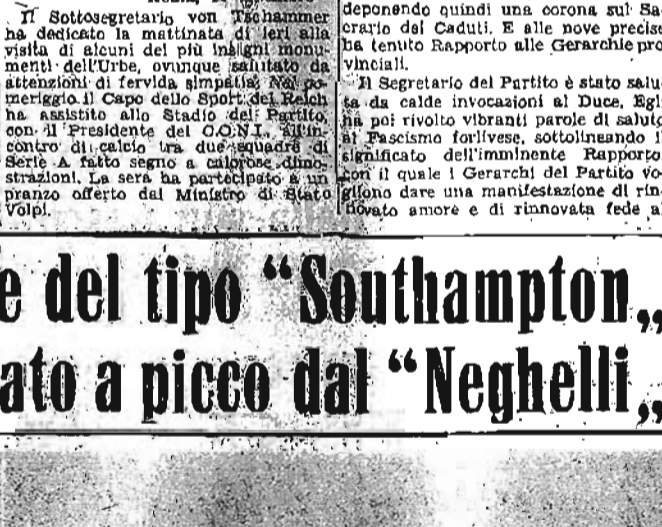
Roma, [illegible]

Il Sottosegretario von Tschammer ha dedicato la mattinata di ieri alla visita di alcuni dei più insigni monumenti dell'Urbe, ovunque salutato da attenzioni di fervida simpatia. Nel pomeriggio il Capo dello Sport del Reich ha assistito allo Stadio del Partito, con il Presidente del C.O.N.I., all'incontro di calcio tra due squadre di Serie A fatto segno a calorose dimostrazioni. La sera ha partecipato a un pranzo offerto dal Ministro di Stato Volpi.

deponendo quindi una corona sul Sacrario dei Caduti. E alle nove precise ha tenuto Rapporto alle Gerarchie provinciali.

Il Segretario del Partito è stato salutato da calde invocazioni al Duce. Egli ha poi rivolto vibranti parole di saluto al Fascismo forlivese, sottolineando il significato dell'imminente Rapporto con il quale i Gerarchi del Partito vogliono dare una manifestazione di rinnovato amore e di rinnovata fede al

e del tipo "Southampton,,
ato a picco dal "Neghelli,,